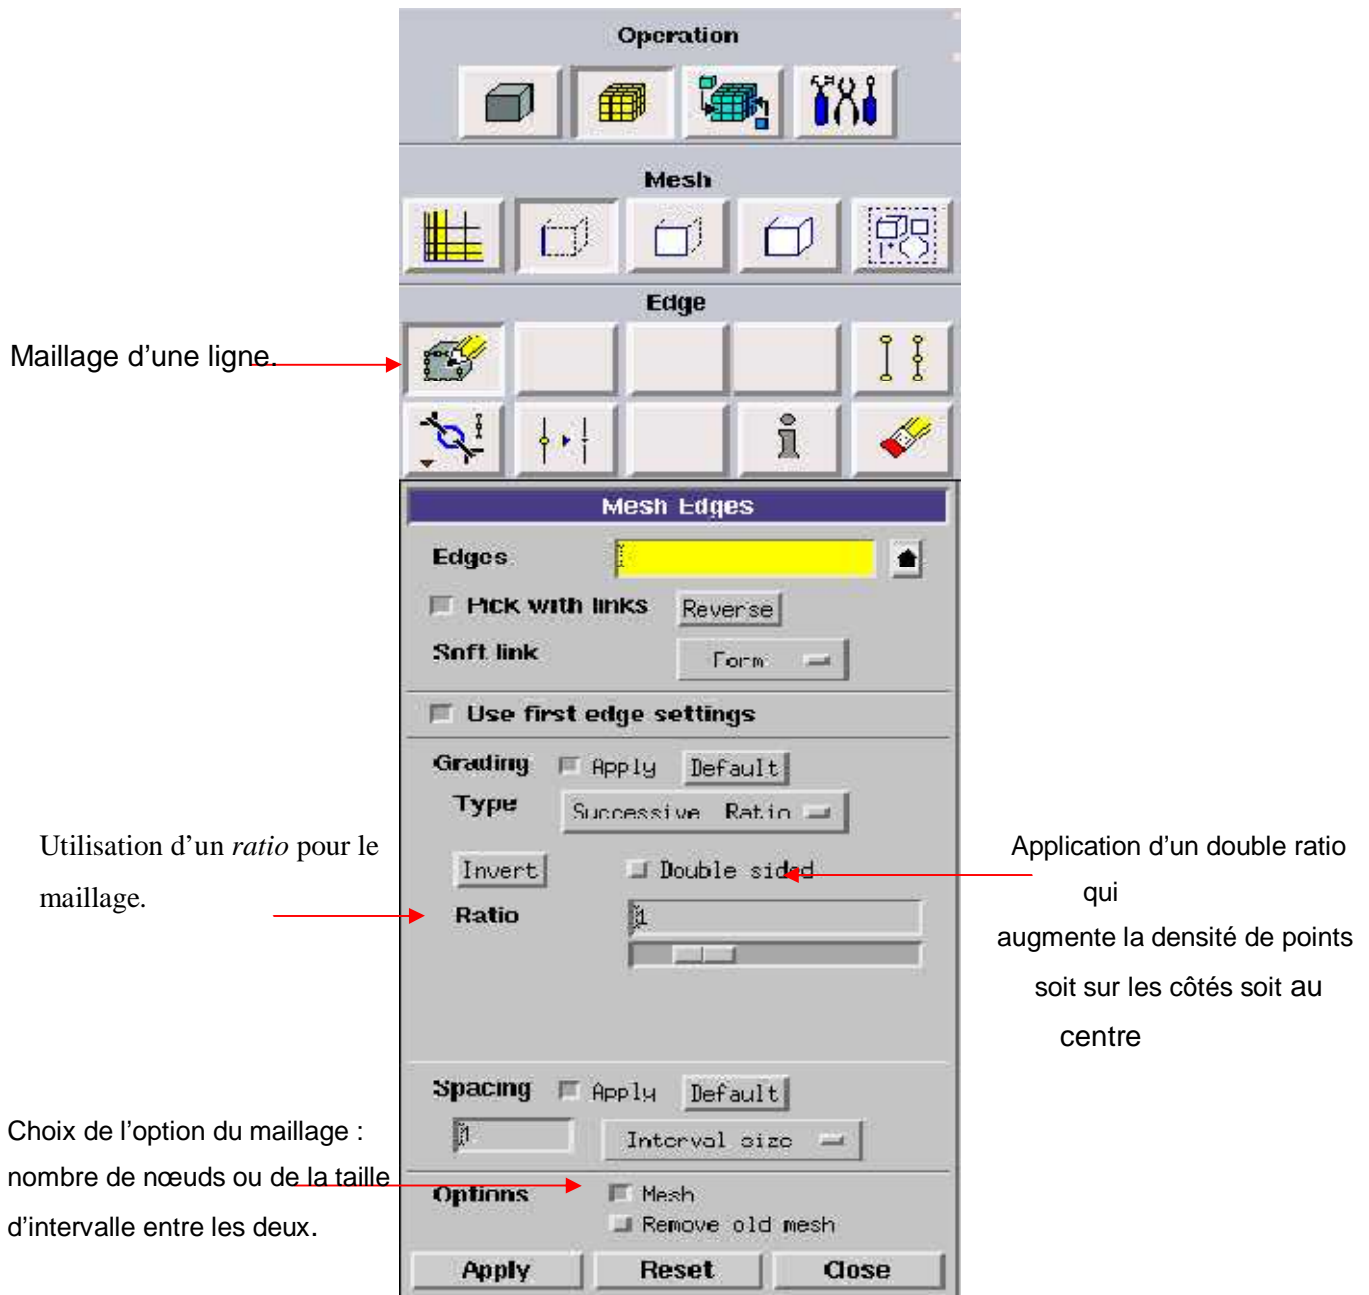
Operation

Mesh

Edge

Maillage d'une ligne.

Mesh Edges

Edges

Pick with links

Reverse

Soft link

Form

Use first edge settings

Grading

Apply

Default

Type

Successive Ratio

Utilisation d'un *ratio* pour le maillage.

Invert

Double sided

Application d'un double ratio qui augmente la densité de points soit sur les côtés soit au centre

Ratio

1

Spacing

Apply

Default

1

Interval size

Choix de l'option du maillage : nombre de nœuds ou de la taille d'intervalle entre les deux.

Options

Mesh

Remove old mesh

Apply

Reset

Close